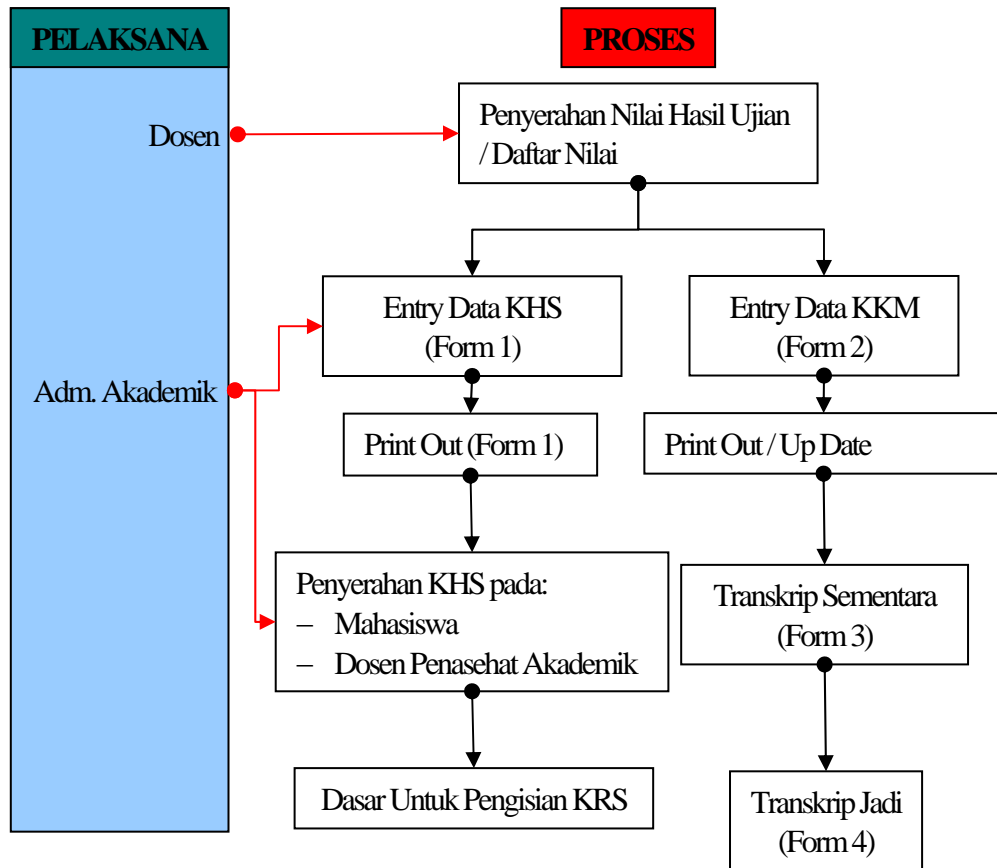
PELAKSANA

PROSES

Dosen

Penyerahan Nilai Hasil Ujian / Daftar Nilai

Entry Data KHS (Form 1)

Entry Data KKM (Form 2)

Adm. Akademik

Print Out (Form 1)

Print Out / Up Date

Penyerahan KHS pada:
– Mahasiswa
– Dosen Penasehat Akademik

Transkrip Sementara (Form 3)

Dasar Untuk Pengisian KRS

Transkrip Jadi (Form 4)